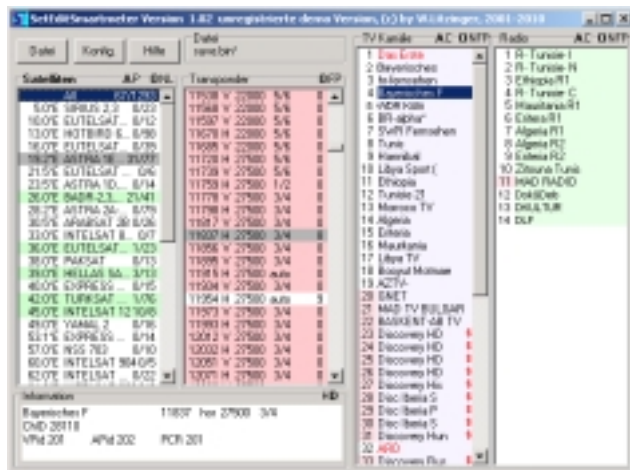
SetEditSmartmeter Version: 1.82 unregistrierte demo Version, (c) by W.Edinger, 2001-2010

Datei | Konfig. | Hilfe

Datei
name.bin

Satelliten | AP | BNL
All | 82/1293
5.0°E SIRIUS 2.3 | 0/22
10.0°E EUTELSAT... | 0/12
13.0°E HOTBIRD 6... | 0/90
16.0°E EUTELSAT... | 0/35
19.2°E ASTRA 1E... | 31/77
21.5°E EUTELSAT... | 0/6
23.5°E ASTRA 1D... | 0/14
26.0°E BADR-2,3... | 21/41
28.2°E ARTRA 2A... | 0/19
30.5°E ARABSAT 2B | 0/36
33.0°E INTELSAT 8... | 0/7
36.0°E EUTELSAT... | 1/23
38.0°E PAKSAT | 0/13
39.0°E HELLAS SA... | 3/13
40.0°E EXPRESS... | 0/15
42.0°E TURKSAT... | 1/76
45.0°E INTELSAT 12 | 10/6
49.0°E YAMAL 2 | 0/16
53.0°E EXPRESS... | 0/14
57.0°E NSS 703 | 0/10
60.0°E INTELSAT 904 | 0/5
62.0°E INTELSAT... | 0/22

Transponder | DFP
11508 V 22000 5/6
11568 V 22000 5/6
11568 V 22000 5/6
11578 H 22000 5/6
11605 V 22000 5/6
11728 H 27500 3/4
11739 V 27500 3/4
11758 H 27500 1/2
11778 V 27500 3/4
11798 H 27500 3/4
11817 V 27500 3/4
11837 H 27500 3/4
11856 V 27500 3/4
11876 H 27500 3/4
11895 H 27500 auto
11954 H 27500 auto
11973 V 27500 3/4
11993 H 27500 3/4
12012 V 27500 3/4
12032 H 27500 3/4
12051 V 27500 3/4
12071 H 27500 3/4

Information | HD
Bayerisches F | 11837 hor 27500 3/4
ChID 28110
VPid 201 | APid 202 | PCR 201

TV Kanäle | AC DNTP
1 Das Erste
2 Bayerisches
3 tagesschau
4 Bayerisches F
5 WDR Köln
6 BR-alpha
7 SWR Fernsehen
8 Tunis
9 Hannibal
10 Libya Sport
11 Ethiopia
12 Tunisie 21
13 Mamoun TV
14 Algeria
15 Eritrea
16 Mauritania
17 Libya TV
18 Bosnia Mobisae
19 ACTV
20 BNET
21 MAD TV BULGARI
22 BASKENT-UM TV
23 Discovery HD
24 Discovery HD
25 Discovery HD
26 Discovery HD
27 Discovery His
28 Disc Iberia S
29 Disc Iberia P
30 Disc Iberia S
31 Discovery Hun
32 ARD
33 Discovery Rus

Radio | AC DNTP
1 R-Tunisie I
2 R-Tunisie N
3 Ethiopia R1
4 R-Tunisie C
5 Mauritania R1
6 Eritrea R1
7 Algeria R1
8 Algeria R2
9 Eritrea R2
10 Zitouna Tunis
11 MAD RADIO
12 DokuDab
13 DKULTUR
14 DLF